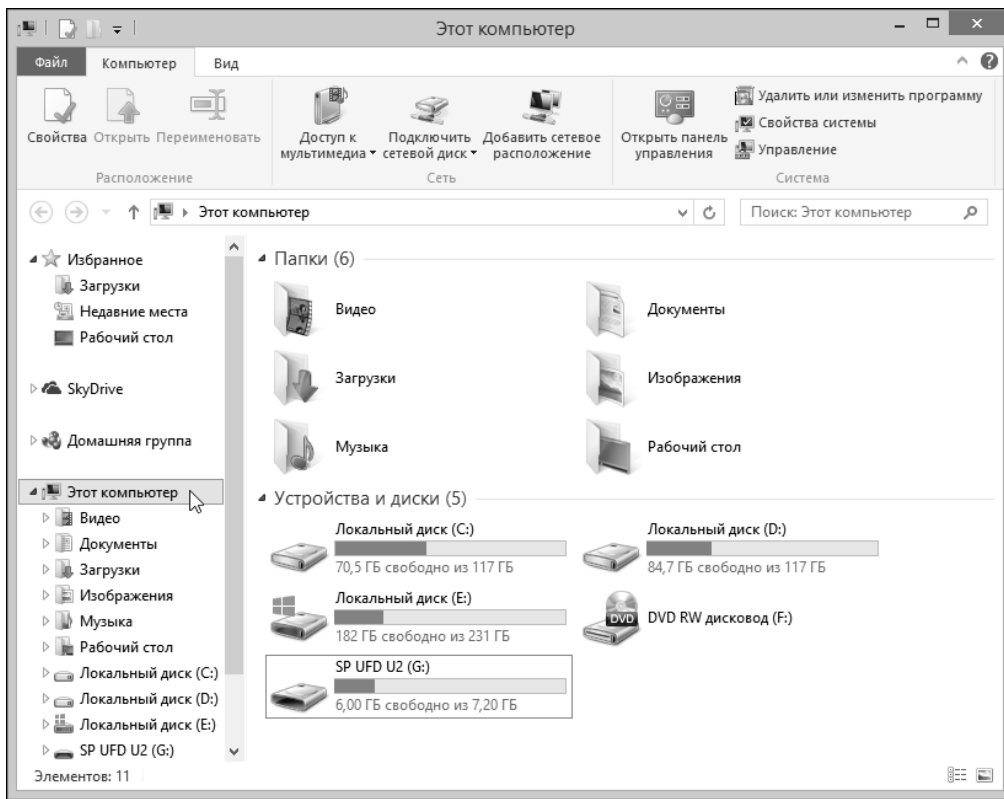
Этот компьютер

Файл Компьютер Вид

Свойства Открыть Переименовать
Расположение

Доступ к мультимедиа ▾ Подключить сетевой диск ▾ Добавить сетевое расположение
Сеть

Открыть панель управления
Удалить или изменить программу
Свойства системы
Управление
Система

Этот компьютер
Поиск: Этот компьютер

Избранное
Загрузки
Недавние места
Рабочий стол

SkyDrive

Домашняя группа

Этот компьютер
Видео
Документы
Загрузки
Изображения
Музыка
Рабочий стол
Локальный диск (C:)
Локальный диск (D:)
Локальный диск (E:)
SP UFD U2 (G:)

Папки (6)

Видео
Документы
Загрузки
Изображения
Музыка
Рабочий стол

Устройства и диски (5)

Локальный диск (C:)
70,5 ГБ свободно из 117 ГБ

Локальный диск (D:)
84,7 ГБ свободно из 117 ГБ

Локальный диск (E:)
182 ГБ свободно из 231 ГБ

DVD
DVD RW дисковод (F:)

SP UFD U2 (G:)
6,00 ГБ свободно из 7,20 ГБ

Элементов: 11